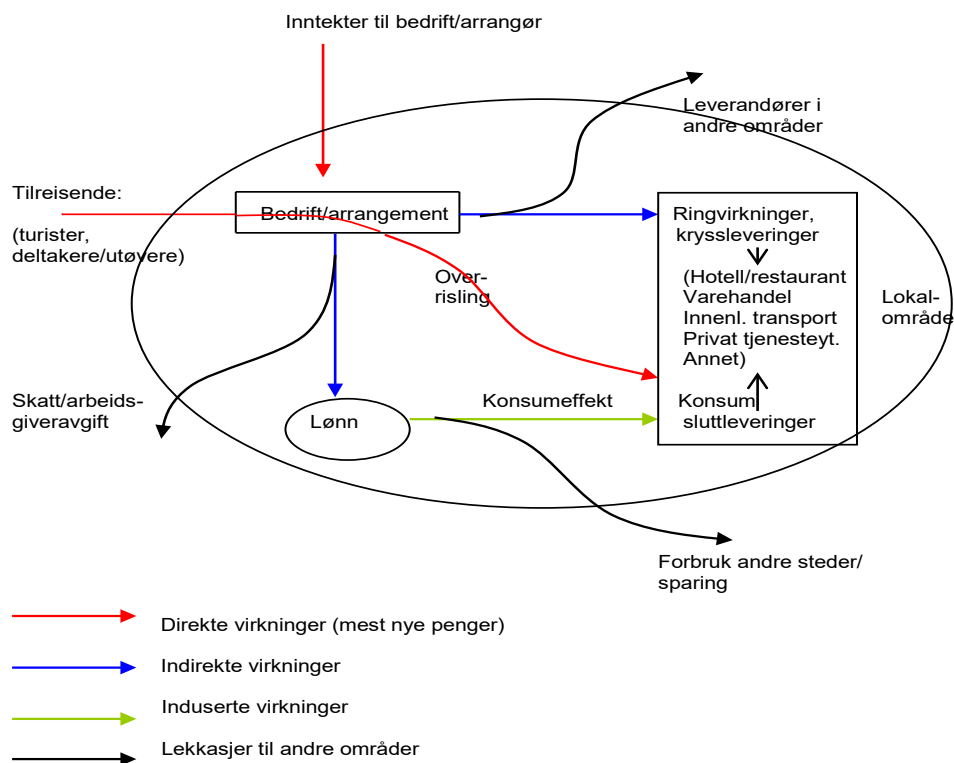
Inntekter til bedrift/arrangør

Leverandører i andre områder

Tilreisende:

(turister, deltakere/utøvere)

Bedrift/arrangement

Ringvirkninger, kryssleveringer

Overrisling

(Hotell/restaurant
Varehandel
Innenl. transport
Privat tjenesteyt.
Annet)

Lokalområde

Skatt/arbeidsgiveravgift

Lønn

Konsumeffekt

Konsum sluttleveringer

Forbruk andre steder/ sparing

Direkte virkninger (mest nye penger)

Indirekte virkninger

Induserte virkninger

Lekkasjer til andre områder